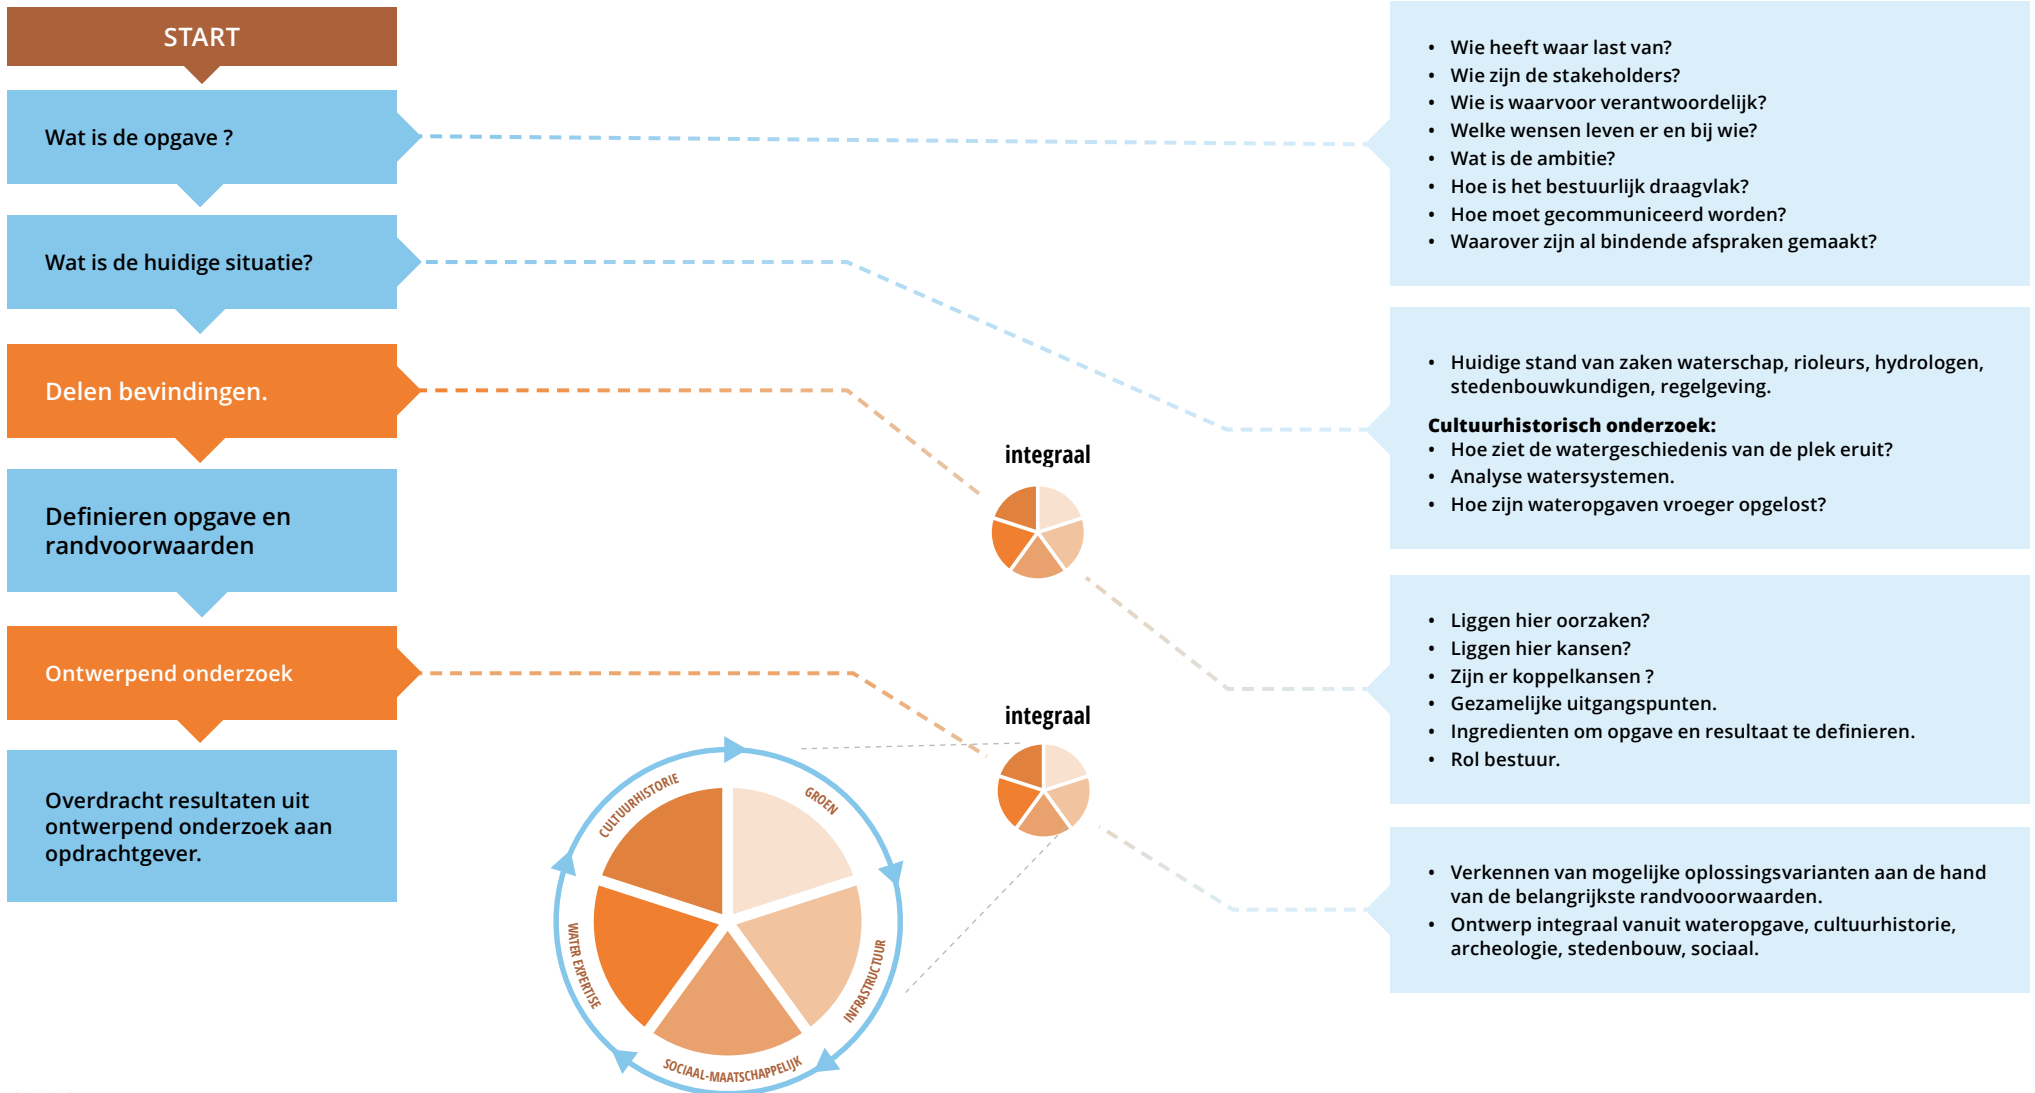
START

Wat is de opgave ?

Wat is de huidige situatie?

Delen bevindingen.

Definieren opgave en randvoorwaarden

Ontwerpend onderzoek

Overdracht resultaten uit ontwerpend onderzoek aan opdrachtgever.

integraal

integraal

CULTUURHISTORIE

GROEN

INFRASTRUCTUUR

SOCIAAL-MAATSCHAPPELIJK

WATER EXPERTISE

- Wie heeft waar last van?
- Wie zijn de stakeholders?
- Wie is waarvoor verantwoordelijk?
- Welke wensen leven er en bij wie?
- Wat is de ambitie?
- Hoe is het bestuurlijk draagvlak?
- Hoe moet gecommuniceerd worden?
- Waarover zijn al bindende afspraken gemaakt?

- Huidige stand van zaken waterschap, rioleurs, hydrologen, stedenbouwkundigen, regelgeving.

**Cultuurhistorisch onderzoek:**
- Hoe ziet de watergeschiedenis van de plek eruit?
- Analyse watersystemen.
- Hoe zijn wateropgaven vroeger opgelost?

- Liggen hier oorzaken?
- Liggen hier kansen?
- Zijn er koppelkansen ?
- Gezamelijke uitgangspunten.
- Ingredienten om opgave en resultaat te definieren.
- Rol bestuur.

- Verkennen van mogelijke oplossingsvarianten aan de hand van de belangrijkste randvooorwaarden.
- Ontwerp integraal vanuit wateropgave, cultuurhistorie, archeologie, stedenbouw, sociaal.